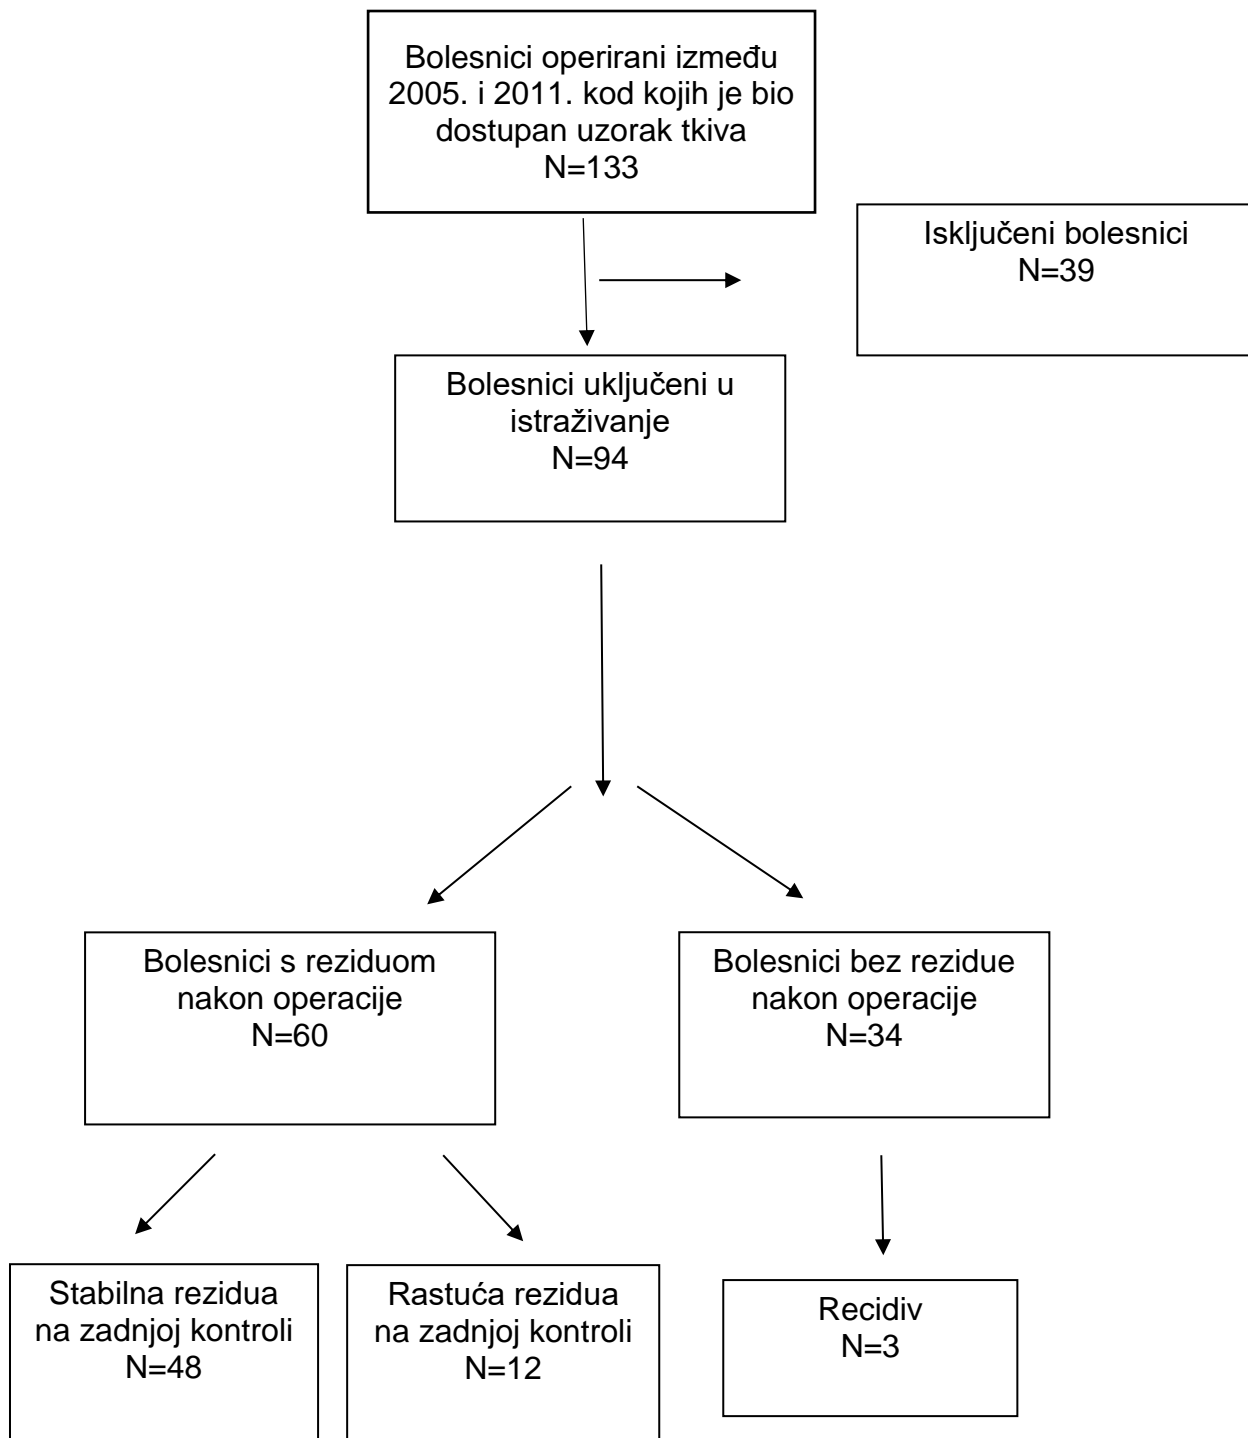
Bolesnici operirani između 2005. i 2011. kod kojih je bio dostupan uzorak tkiva
N=133

Isključeni bolesnici
N=39

Bolesnici uključeni u istraživanje
N=94

Bolesnici s reziduom nakon operacije
N=60

Bolesnici bez rezidue nakon operacije
N=34

Stabilna rezidua na zadnjoj kontroli
N=48

Rastuća rezidua na zadnjoj kontroli
N=12

Recidiv
N=3